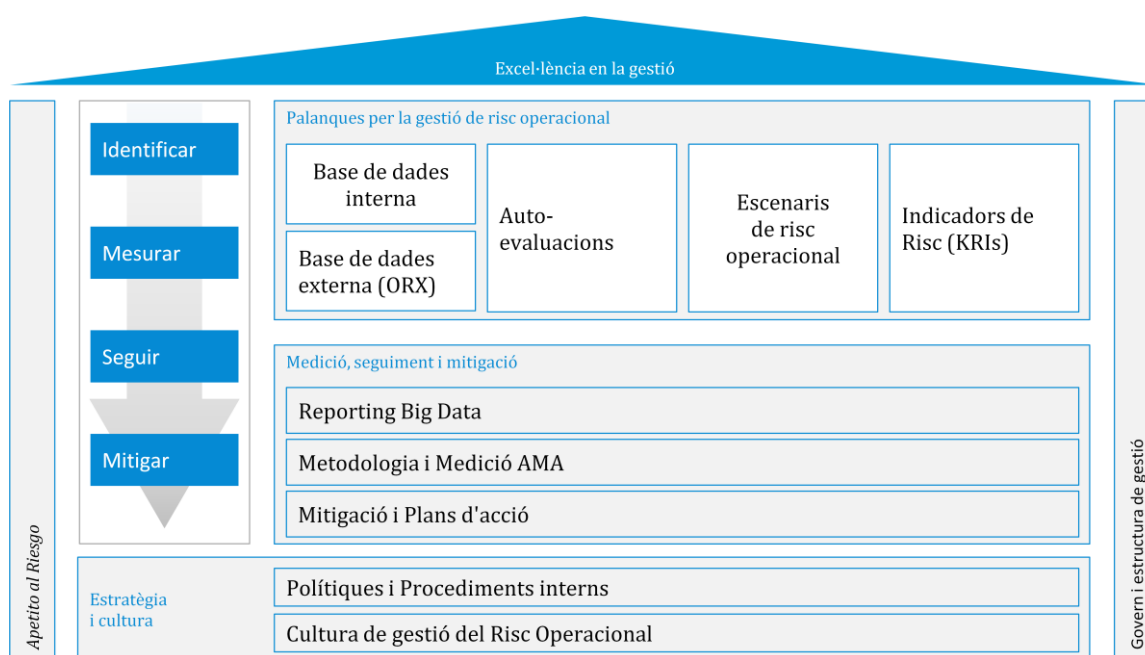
Excel·lència en la gestió

Apetito al Riesgo

Identificar

Mesurar

Seguir

Mitigar

Palanques per la gestió de risc operacional

Base de dades interna

Base de dades externa (ORX)

Auto-evaluacions

Escenaris de risc operacional

Indicadors de Risc (KRIs)

Medició, seguiment i mitigació

Reporting Big Data

Metodologia i Medició AMA

Mitigació i Plans d'acció

Estratègia i cultura

Polítiques i Procediments interns

Cultura de gestió del Risc Operacional

Govern i estructura de gestió